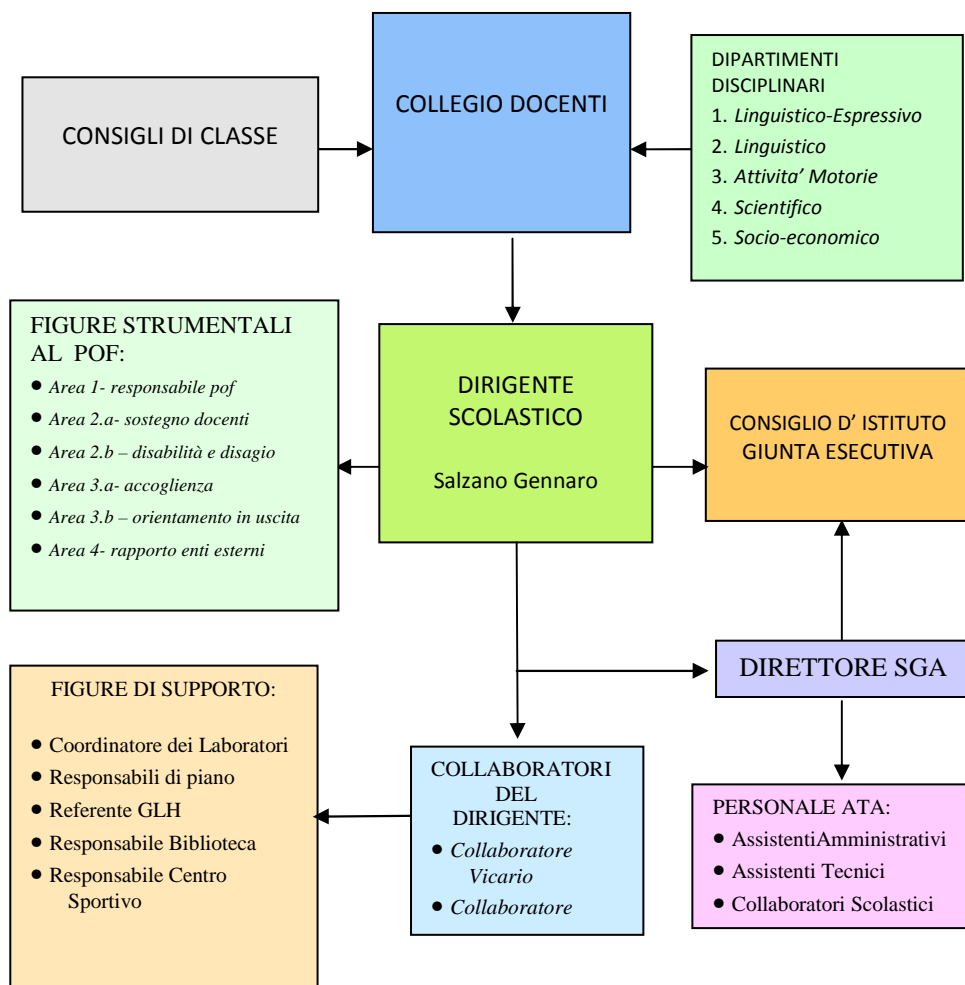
CONSIGLI DI CLASSE

COLLEGIO DOCENTI

DIPARTIMENTI DISCIPLINARI
1. Linguistico-Espressivo
2. Linguistico
3. Attivita' Motorie
4. Scientifico
5. Socio-economico

FIGURE STRUMENTALI AL POF:
- Area 1- responsabile pof
- Area 2.a- sostegno docenti
- Area 2.b – disabilità e disagio
- Area 3.a- accoglienza
- Area 3.b – orientamento in uscita
- Area 4- rapporto enti esterni

DIRIGENTE SCOLASTICO

Salzano Gennaro

CONSIGLIO D' ISTITUTO GIUNTA ESECUTIVA

DIRETTORE SGA

FIGURE DI SUPPORTO:
- Coordinatore dei Laboratori
- Responsabili di piano
- Referente GLH
- Responsabile Biblioteca
- Responsabile Centro Sportivo

COLLABORATORI DEL DIRIGENTE:
- Collaboratore Vicario
- Collaboratore

PERSONALE ATA:
- AssistentiAmministrativi
- Assistenti Tecnici
- Collaboratori Scolastici